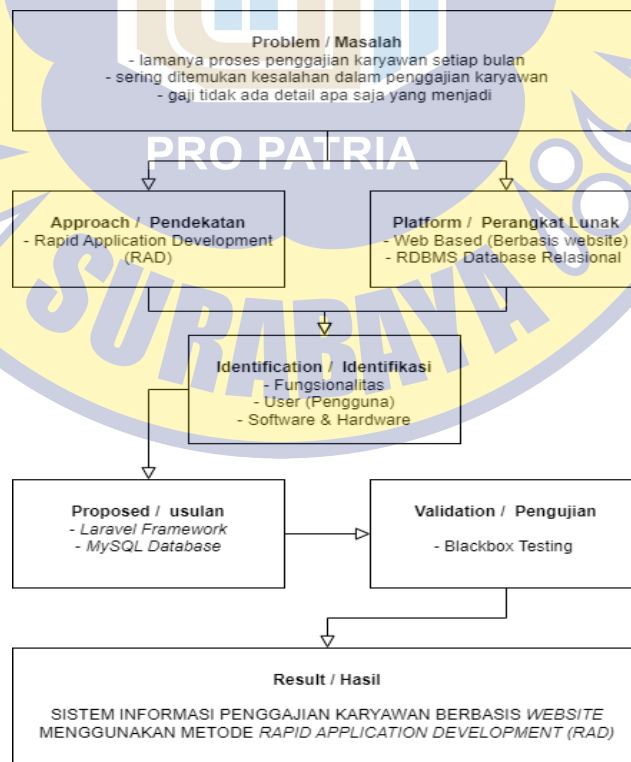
Problem / Masalah
- lamanya proses penggajian karyawan setiap bulan
- sering ditemukan kesalahan dalam penggajian karyawan
- gaji tidak ada detail apa saja yang menjadi

PRO PATRIA

Approach / Pendekatan
- Rapid Application Development (RAD)

Platform / Perangkat Lunak
- Web Based (Berbasis website)
- RDBMS Database Relasional

SURABAYA

Identification / Identifikasi
- Fungsionalitas
- User (Pengguna)
- Software & Hardware

Proposed / usulan
- Laravel Framework
- MySQL Database

Validation / Pengujian
- Blackbox Testing

Result / Hasil
SISTEM INFORMASI PENGGAJIAN KARYAWAN BERBASIS WEBSITE MENGGUNAKAN METODE RAPID APPLICATION DEVELOPMENT (RAD)